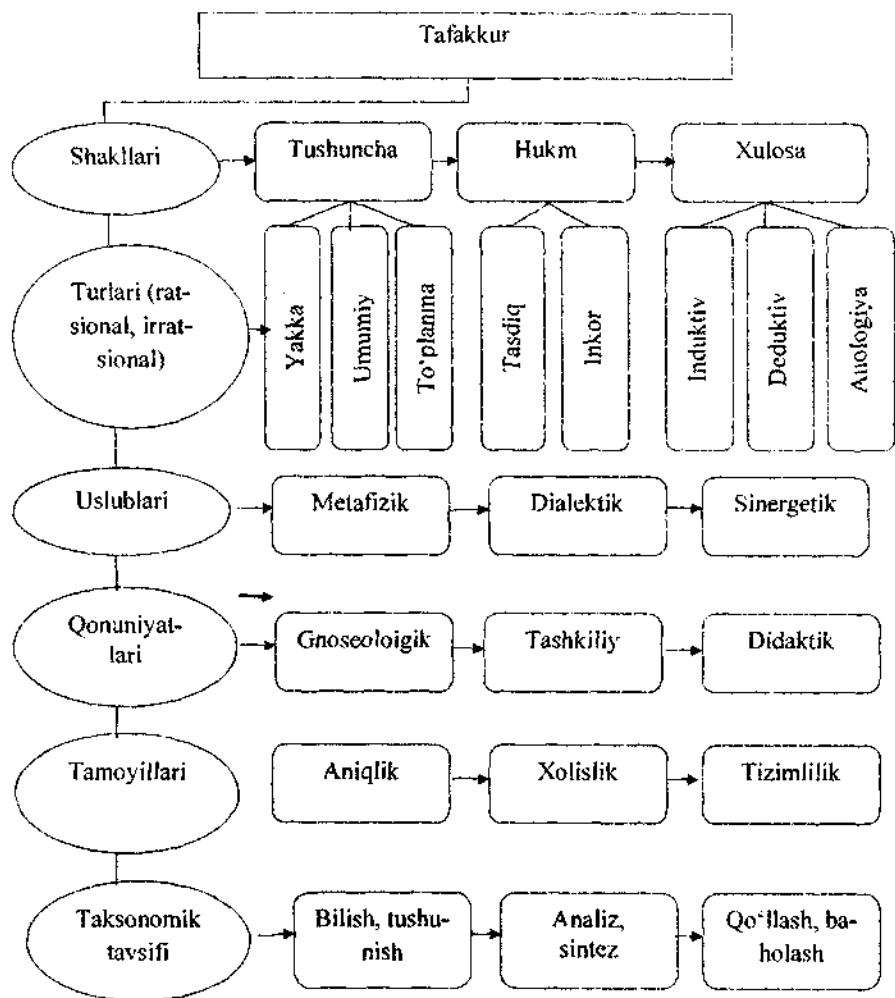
Tafakkur

Shakllari

Tushuncha

Hukm

Xulosa

Turlari (ratsional, irratsional)

Yakka

Umumiy

To'plamma

Tasdiq

Inkor

Induktiv

Deduktiv

Anologiya

Uslublari

Metafizik

Dialektik

Sinergetik

Qonuniyatlari

Gnoseoloigik

Tashkiliy

Didaktik

Tamoyillari

Aniqlik

Xolislik

Tizimlilik

Taksonomik tavsifi

Bilish, tushunish

Analiz, sintez

Qo'llash, baholash